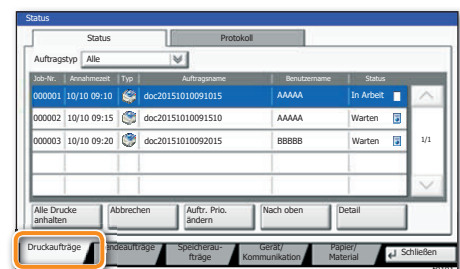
Status

Status | Protokoll

Auftragstyp Alle

| Job-Nr. | Annahmezeit | Typ | Auftragsname | Benutzername | Status |
|---|---|---|---|---|---|
| 000001 | 10/10 09:10 | | doc20151010091015 | AAAAA | In Arbeit |
| 000002 | 10/10 09:15 | | doc20151010091510 | AAAAA | Warten |
| 000003 | 10/10 09:20 | | doc20151010092015 | BBBBB | Warten |

1/1

Alle Drucke anhalten | Abbrechen | Auftr. Prio. ändern | Nach oben | Detail

Druckaufträge | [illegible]ndeaufträge | Speicherauf-träge | Gerät/ Kommunikation | Papier/ Material | Schließen